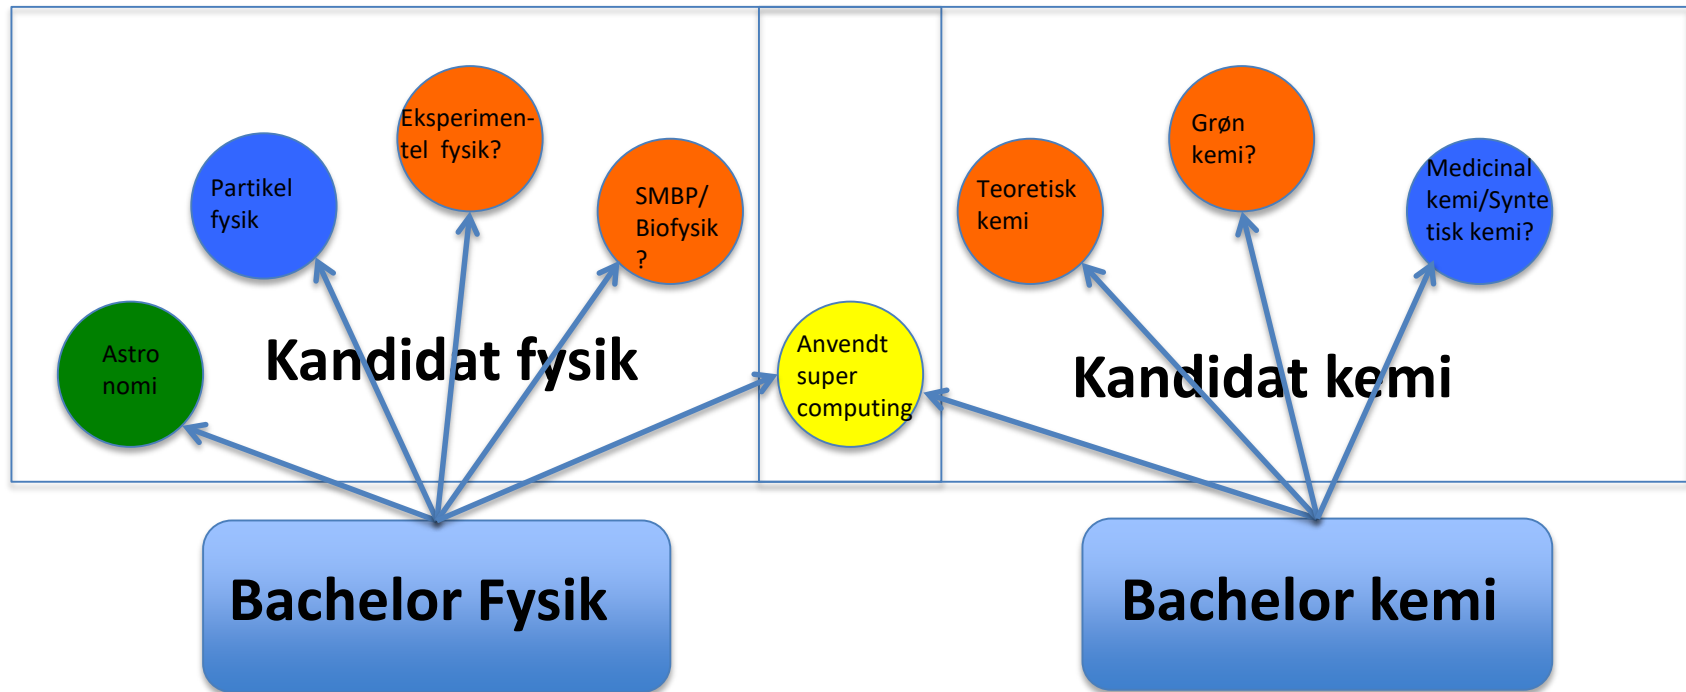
Partikel fysik

Eksperimentel fysik?

SMBP/ Biofysik ?

Astro nomi

Kandidat fysik

Anvendt super computing

Teoretisk kemi

Grøn kemi?

Medicinal kemi/Syntetisk kemi?

Kandidat kemi

Bachelor Fysik

Bachelor kemi